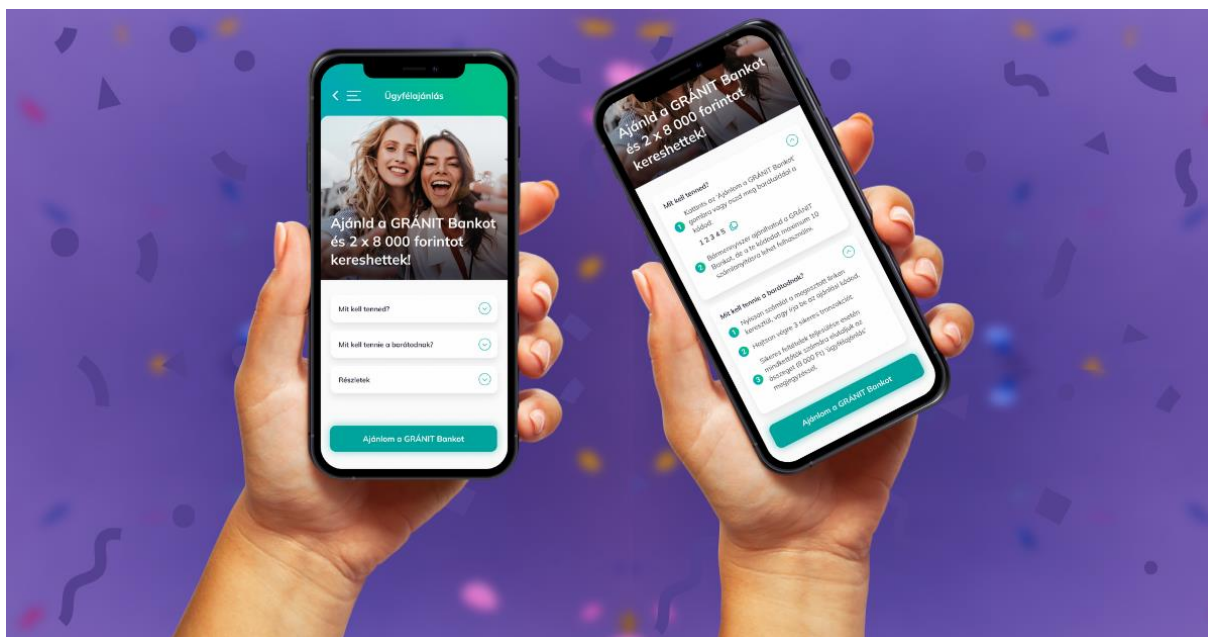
Ügyfélajánlás

Ajánld a GRÁNIT Bankot és 2 x 8 000 forintot kereshettek!

Mit kell tenned?

Mit kell tennie a barátodnak?

Részletek

Ajánlom a GRÁNIT Bankot

Ajánld a GRÁNIT Bankot és 2 x 8 000 forintot kereshettek!

Mit kell tenned?

1 Kattints az "Ajánlom a GRÁNIT Bankot" gombra vagy másold meg barátoddal a kódot.

12345

2 Bármennyiszer ajánlhatod a GRÁNIT Bankot, de a te kódodat maximum 10 számlanyitásra lehet felhasználni.

Mit kell tennie a barátodnak?

1 Nyisson számlát a megosztott linken keresztül, vagy írja be az ajánlási kódot.

2 Hajtson végre 3 sikeres tranzakciót.

3 Sikeres feltételek teljesítése esetén mindkettőtök számlára elutaljuk az összeget (8 000 Ft) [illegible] megjegyzéssel.

Ajánlom a GRÁNIT Bankot